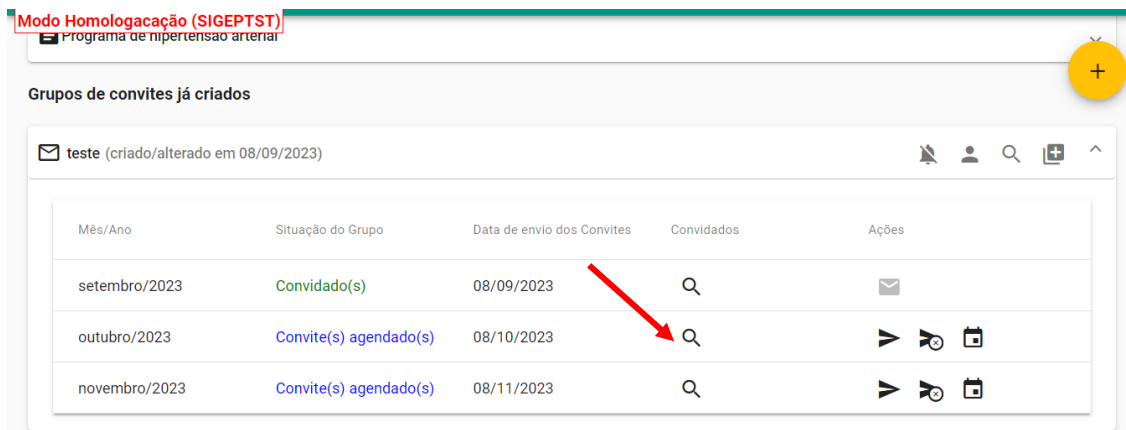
Modo Homologacação (SIGEPTST)

Programa de hipertensão arterial

+

Grupos de convites já criados

teste (criado/alterado em 08/09/2023)

| Mês/Ano | Situação do Grupo | Data de envio dos Convites | Convidados | Ações |
|---|---|---|---|---|
| setembro/2023 | Convidado(s) | 08/09/2023 | | |
| outubro/2023 | Convite(s) agendado(s) | 08/10/2023 | | |
| novembro/2023 | Convite(s) agendado(s) | 08/11/2023 | | |